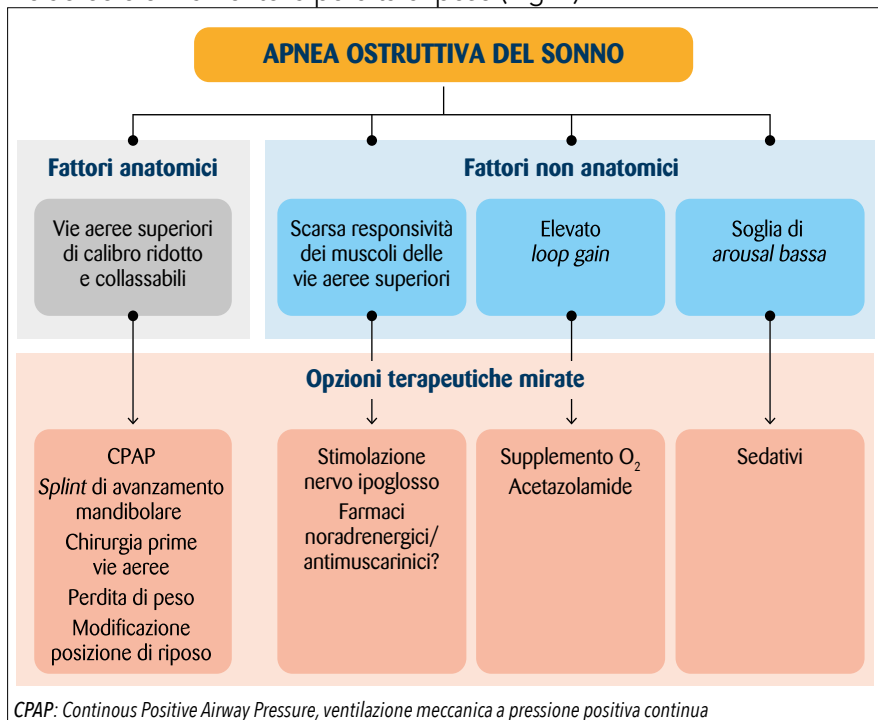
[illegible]

APNEA OSTRUTTIVA DEL SONNO

Fattori anatomici

Fattori non anatomici

Vie aeree superiori di calibro ridotto e collassabili

Scarsa responsività dei muscoli delle vie aeree superiori

Elevato *loop gain*

Soglia di *arousal bassa*

Opzioni terapeutiche mirate

CPAP
*Splint* di avanzamento mandibolare
Chirurgia prime vie aeree
Perdita di peso
Modificazione posizione di riposo

Stimolazione nervo ipoglosso
Farmaci noradrenergici/antimuscarinici?

Supplemento $O_2$
Acetazolamide

Sedativi

*CPAP: Continous Positive Airway Pressure, ventilazione meccanica a pressione positiva continua*